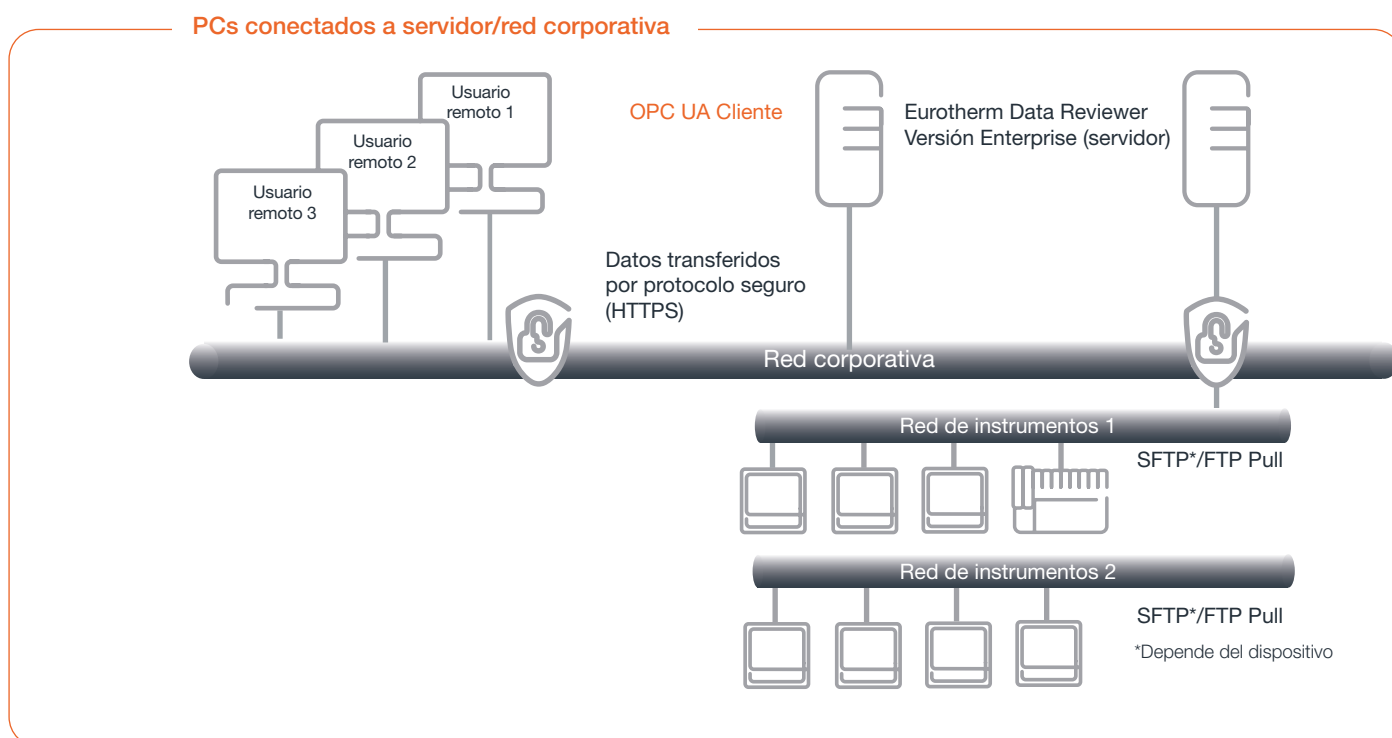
PCs conectados a servidor/red corporativa

Usuario remoto 1

Usuario remoto 2

Usuario remoto 3

OPC UA Cliente

Eurotherm Data Reviewer Versión Enterprise (servidor)

Datos transferidos por protocolo seguro (HTTPS)

Red corporativa

Red de instrumentos 1

SFTP*/FTP Pull

Red de instrumentos 2

SFTP*/FTP Pull

*Depende del dispositivo